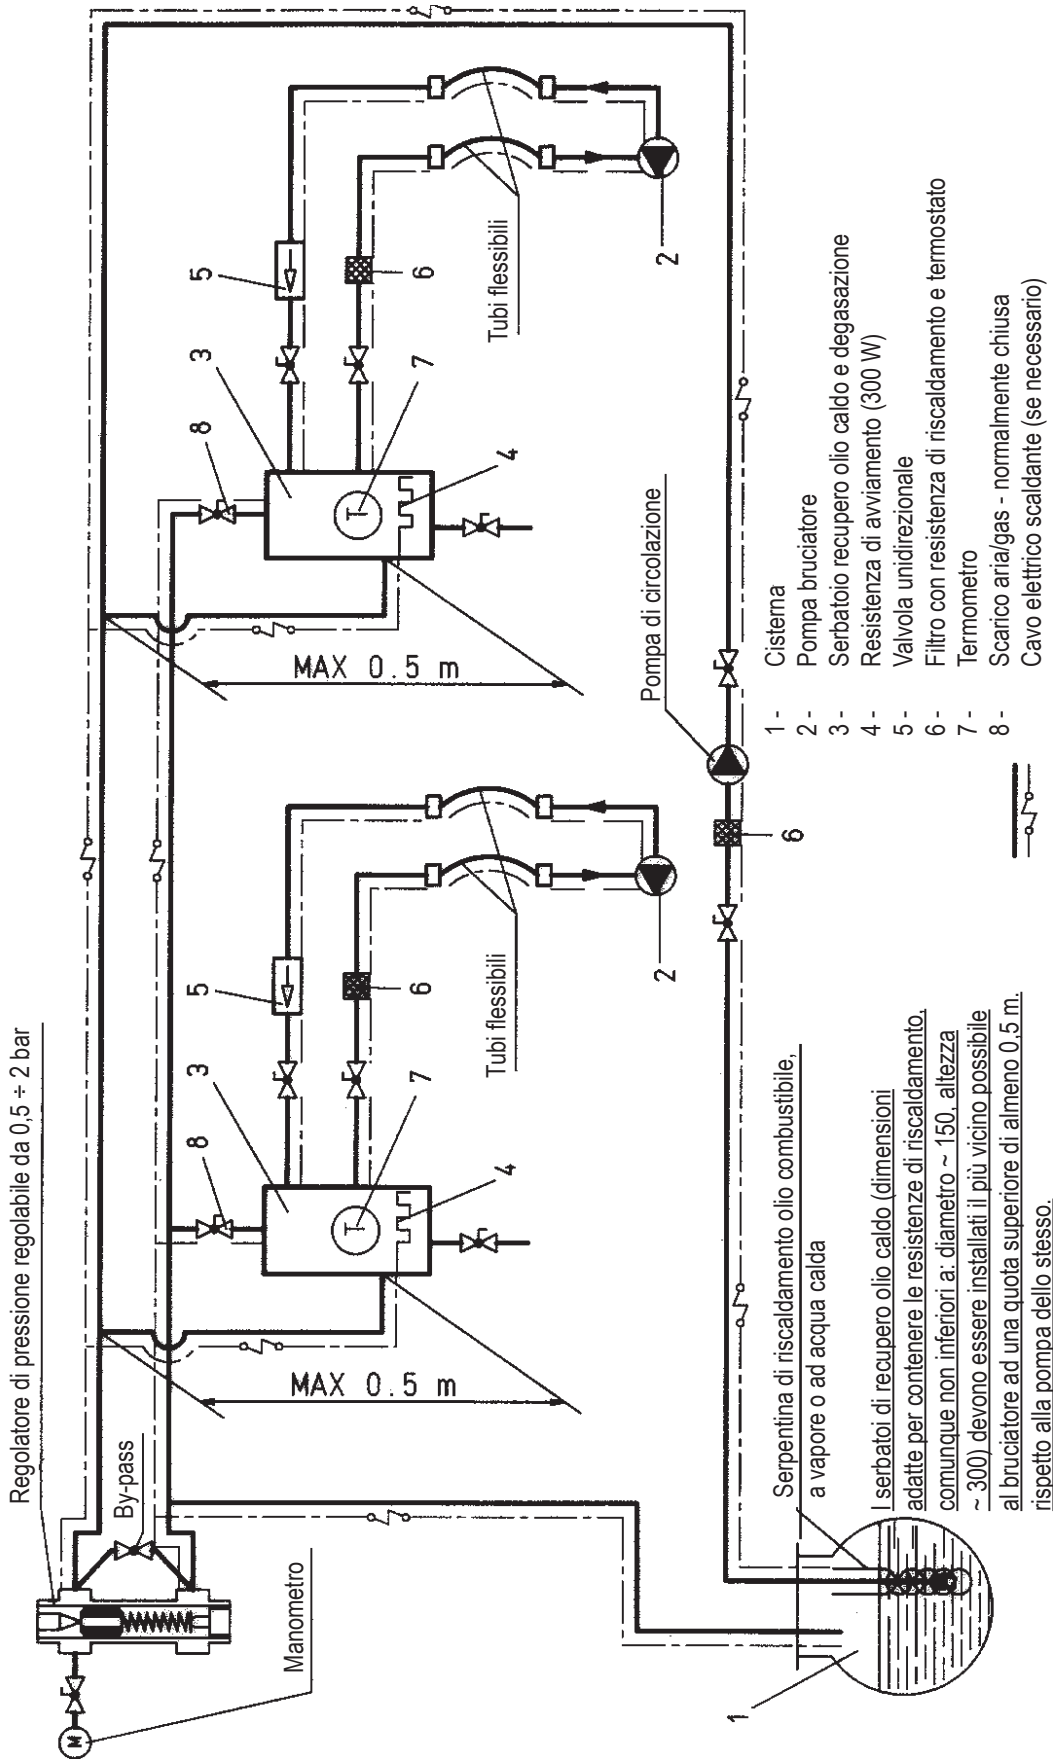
Regolatore di pressione regolabile da 0,5 ÷ 2 bar

By-pass

Manometro

M

1

MAX 0.5 m

MAX 0.5 m

8

3

5

7

6

4

2

Tubi flessibili

8

3

5

7

6

4

2

Tubi flessibili

6

Pompa di circolazione

Serpentina di riscaldamento olio combustibile, a vapore o ad acqua calda

I serbatoi di recupero olio caldo (dimensioni adatte per contenere le resistenze di riscaldamento, comunque non inferiori a: diametro ~ 150, altezza ~ 300) devono essere installati il più vicino possibile al bruciatore ad una quota superiore di almeno 0.5 m. rispetto alla pompa dello stesso.

1 - Cisterna
2 - Pompa bruciatore
3 - Serbatoio recupero olio caldo e degasazione
4 - Resistenza di avviamento (300 W)
5 - Valvola unidirezionale
6 - Filtro con resistenza di riscaldamento e termostato
7 - Termometro
8 - Scarico aria/gas - normalmente chiusa
Cavo elettrico scaldante (se necessario)